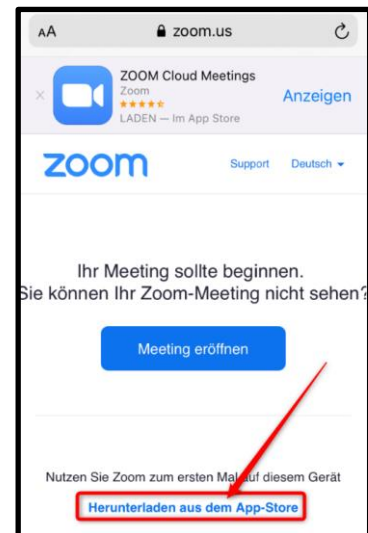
AA zoom.us

ZOOM Cloud Meetings
Zoom
★★★★★
LADEN — Im App Store
Anzeigen

zoom
Support Deutsch

Ihr Meeting sollte beginnen.
Sie können Ihr Zoom-Meeting nicht sehen?

Meeting eröffnen

Nutzen Sie Zoom zum ersten Mal auf diesem Gerät
Herunterladen aus dem App-Store